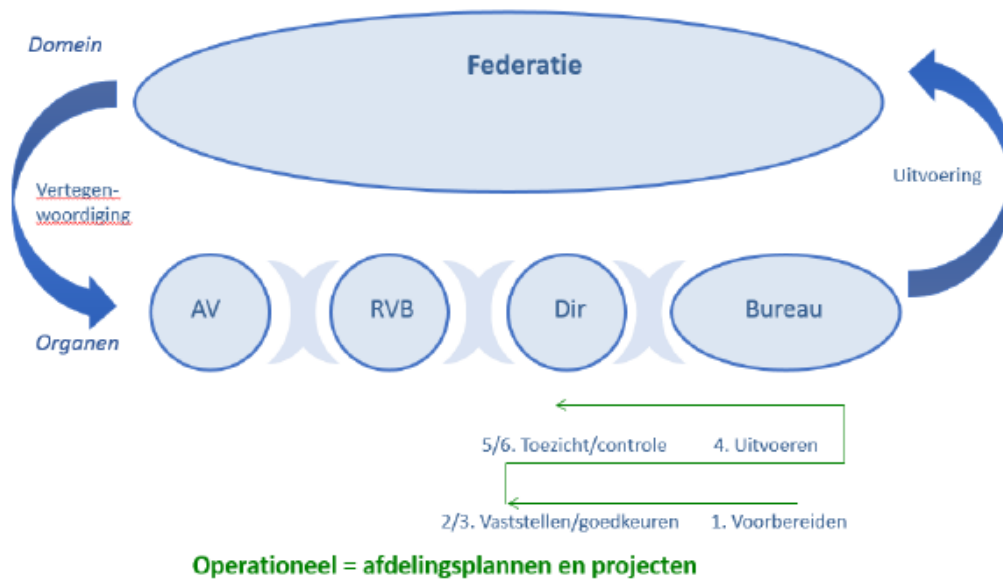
Domein

Federatie

Vertegenwoordiging

Uitvoering

Organen

AV

RVB

Dir

Bureau

5/6. Toezicht/controle

4. Uitvoeren

2/3. Vaststellen/goedkeuren

1. Voorbereiden

Operationeel = afdelingsplannen en projecten